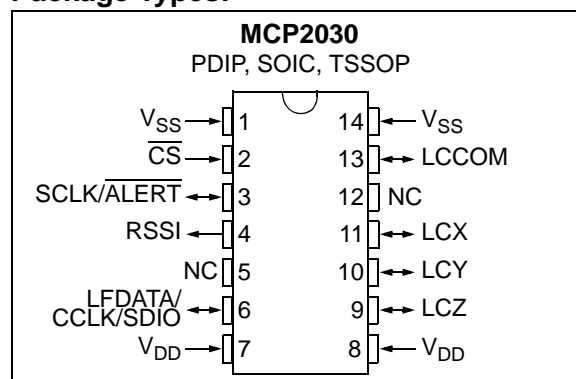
Package Types:

MCP2030

PDIP, SOIC, TSSOP

$V_{SS}$ 1
$\overline{CS}$ 2
SCLK/$\overline{ALERT}$ 3
RSSI 4
NC 5
LFDATA/ CCLK/SDIO 6
$V_{DD}$ 7

14 $V_{SS}$
13 LCCOM
12 NC
11 LCX
10 LCY
9 LCZ
8 $V_{DD}$